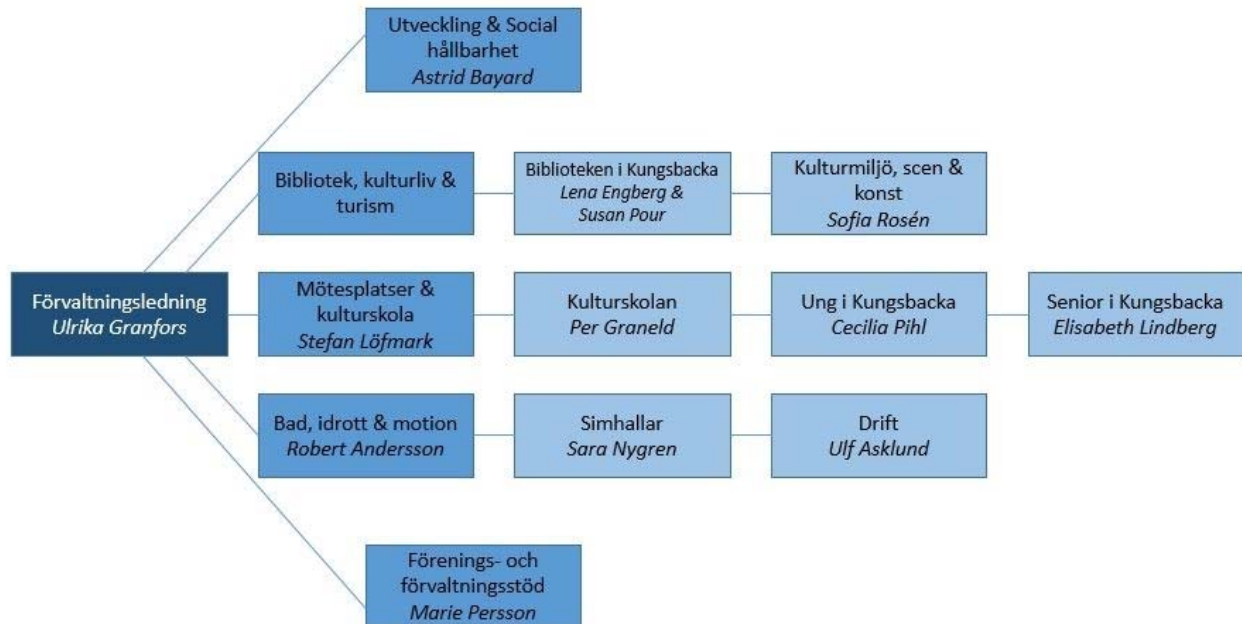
Förvaltningsledning
Ulrika Granfors

Utveckling & Social hållbarhet
Astrid Bayard

Bibliotek, kulturliv & turism

Biblioteken i Kungsbacka
Lena Engberg & Susan Pour

Kulturmiljö, scen & konst
Sofia Rosén

Mötesplatser & kulturskola
Stefan Löfmark

Kulturskolan
Per Graneld

Ung i Kungsbacka
Cecilia Pihl

Senior i Kungsbacka
Elisabeth Lindberg

Bad, idrott & motion
Robert Andersson

Simhallar
Sara Nygren

Drift
Ulf Asklund

Förenings- och förvaltningsstöd
Marie Persson